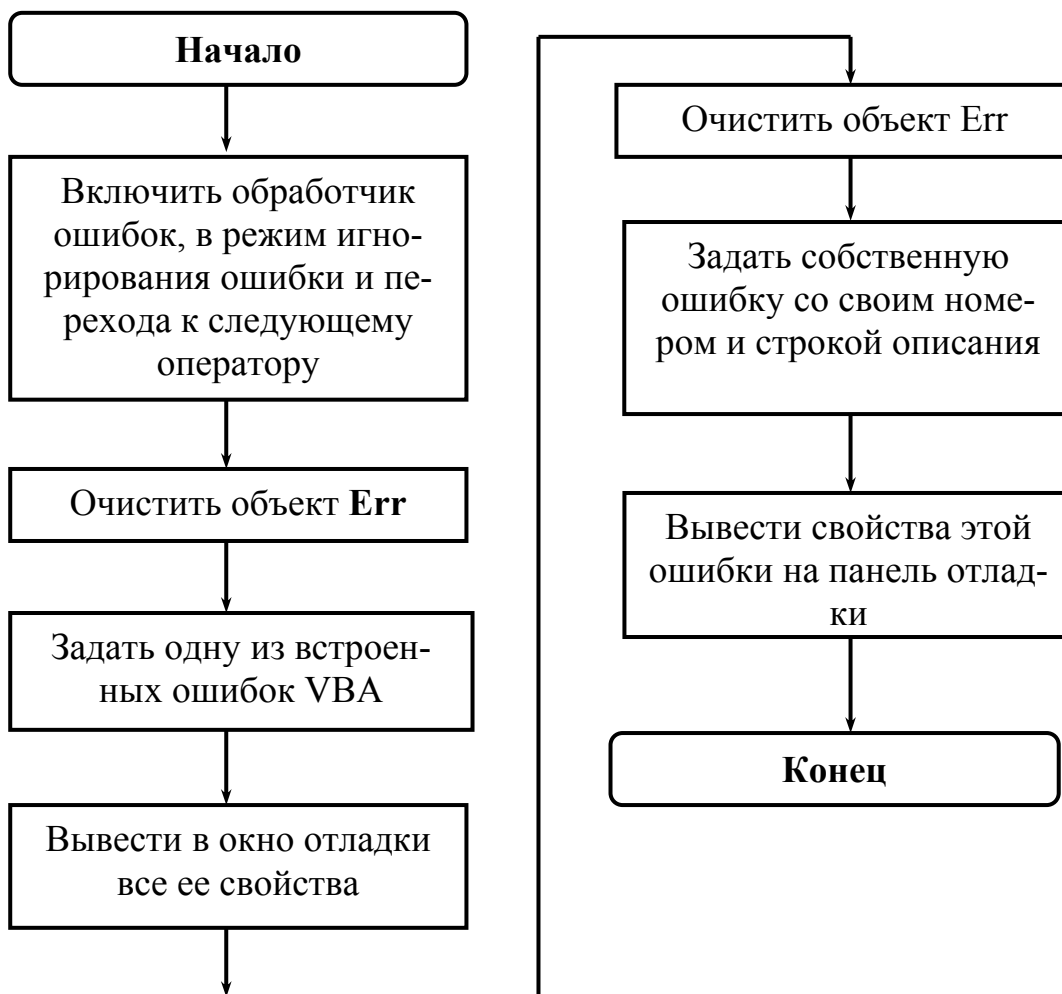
Начало

Включить обработчик ошибок, в режим игнорирования ошибки и перехода к следующему оператору

Очистить объект Err

Задать одну из встроенных ошибок VBA

Вывести в окно отладки все ее свойства

Очистить объект Err

Задать собственную ошибку со своим номером и строкой описания

Вывести свойства этой ошибки на панель отладки

Конец